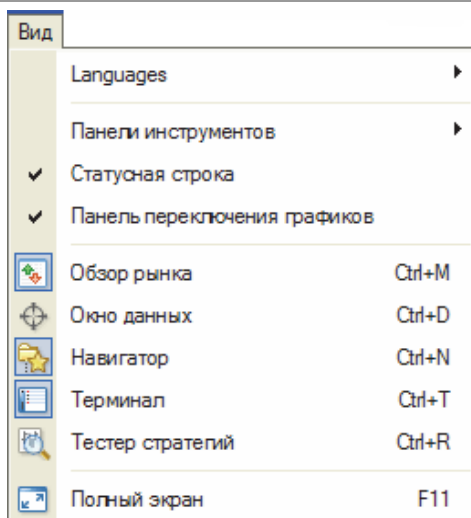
Вид

Languages

Панели инструментов

Статусная строка

Панель переключения графиков

Обзор рынка Ctrl+M

Окно данных Ctrl+D

Навигатор Ctrl+N

Терминал Ctrl+T

Тестер стратегий Ctrl+R

Полный экран F11